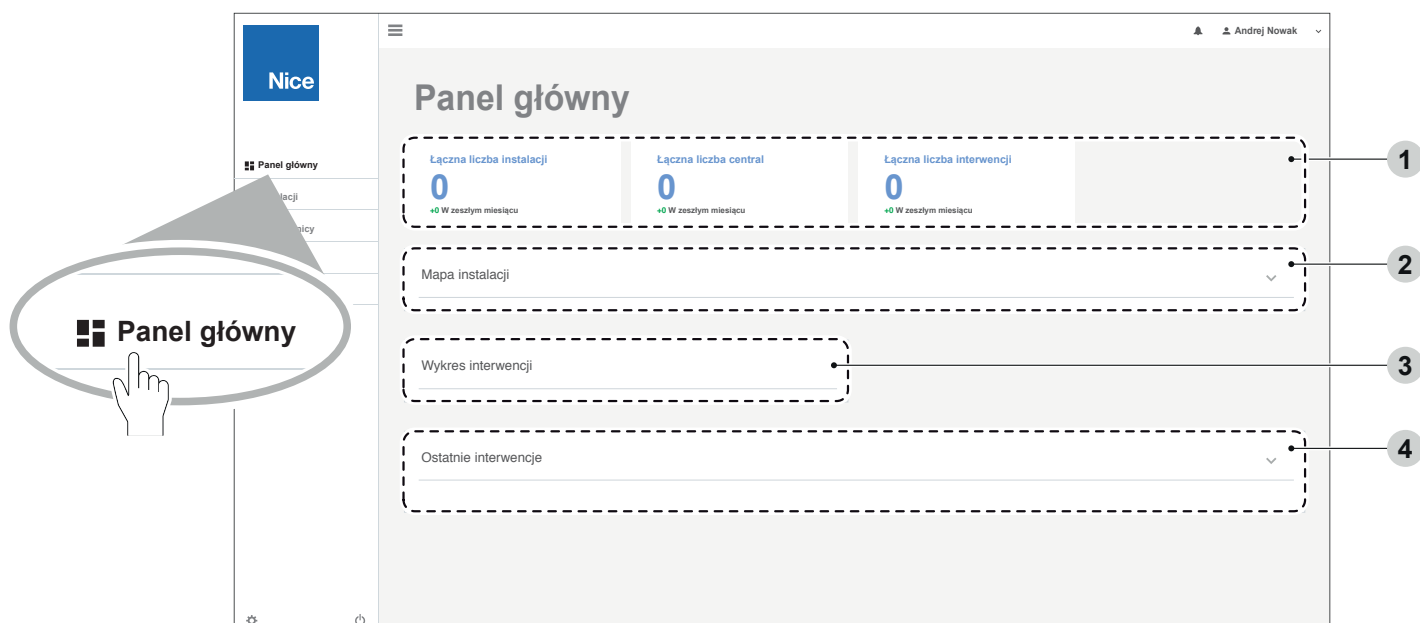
Nice

Panel główny

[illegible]lacji

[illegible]nicy

Panel główny

Andrej Nowak

Panel główny

Łączna liczba instalacji
0
+0 W zeszłym miesiącu

Łączna liczba central
0
+0 W zeszłym miesiącu

Łączna liczba interwencji
0
+0 W zeszłym miesiącu

1

Mapa instalacji

2

Wykres interwencji

3

Ostatnie interwencje

4